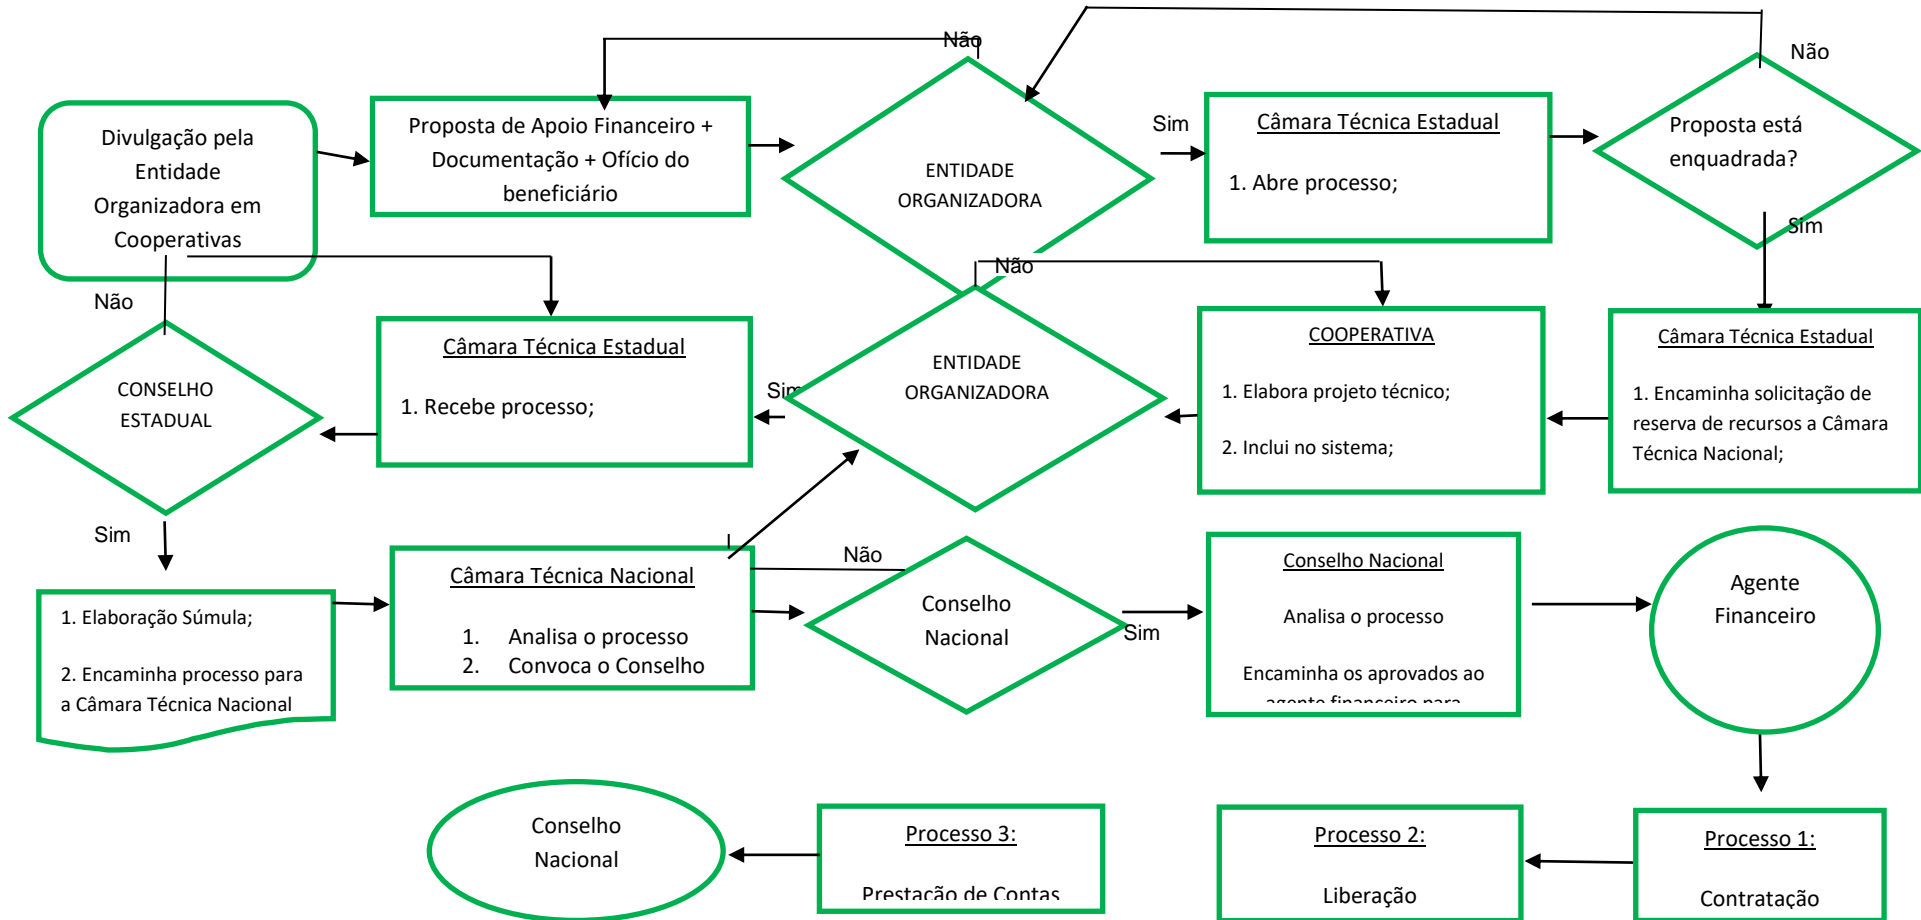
Divulgação pela Entidade Organizadora em Cooperativas

Proposta de Apoio Financeiro + Documentação + Ofício do beneficiário

Não

ENTIDADE ORGANIZADORA

Sim

Câmara Técnica Estadual

1. Abre processo;

Não

Proposta está enquadrada?

Sim

Não

Não

CONSELHO ESTADUAL

Câmara Técnica Estadual

1. Recebe processo;

Sim

ENTIDADE ORGANIZADORA

COOPERATIVA

1. Elabora projeto técnico;

2. Inclui no sistema;

Câmara Técnica Estadual

1. Encaminha solicitação de reserva de recursos a Câmara Técnica Nacional;

Sim

1. Elaboração Súmula;

2. Encaminha processo para a Câmara Técnica Nacional

Câmara Técnica Nacional

1. Analisa o processo
2. Convoca o Conselho

Não

Conselho Nacional

Sim

Conselho Nacional

Analisa o processo

Encaminha os aprovados ao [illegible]

Agente Financeiro

Conselho Nacional

Processo 3:

Prestação de Contas

Processo 2:

Liberação

Processo 1:

Contratação